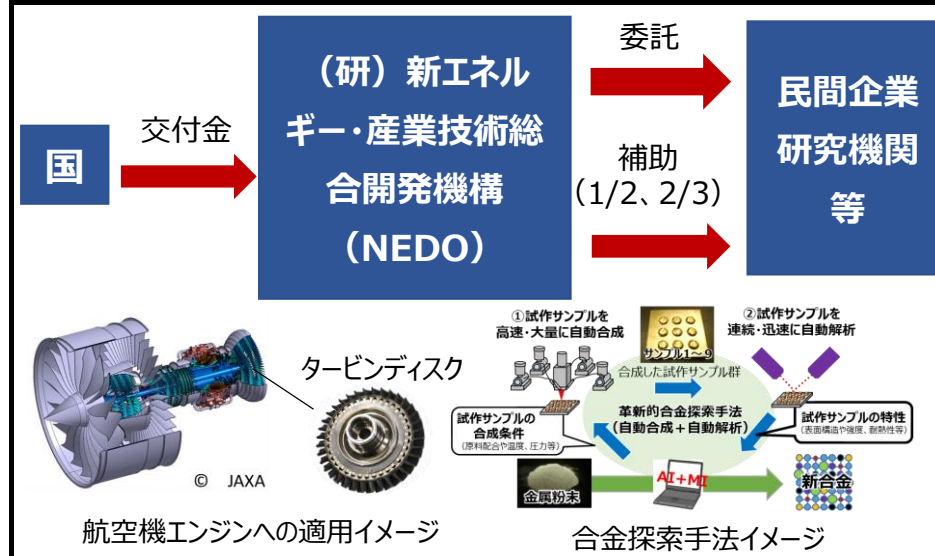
国

交付金

（研）新エネルギー・産業技術総合開発機構（NEDO）

委託

補助（1/2、2/3）

民間企業研究機関等

タービンディスク

© JAXA

航空機エンジンへの適用イメージ

①試作サンプルを高速・大量に自動合成

サンプル1～9

②試作サンプルを連続・迅速に自動解析

合成した試作サンプル群

試作サンプルの合成条件（原料配合や温度、圧力等）

革新的合金探索手法（自動合成＋自動解析）

試作サンプルの特性（表面構造や強度、耐熱性等）

金属粉末

AI+MI

新合金

合金探索手法イメージ